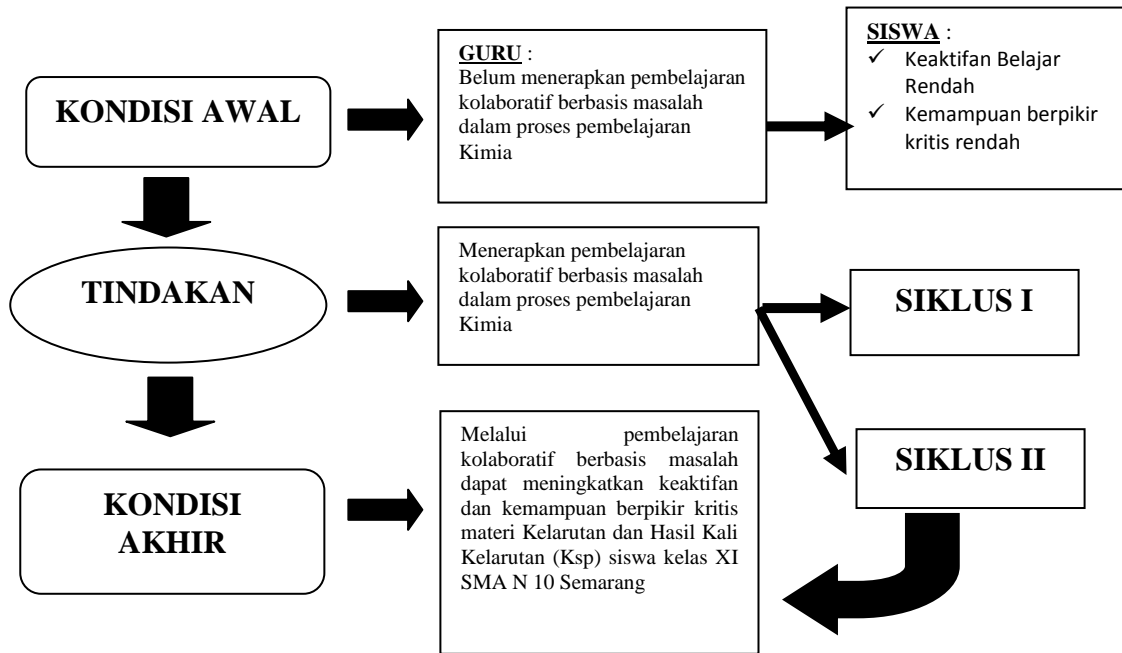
KONDISI AWAL

GURU :
Belum menerapkan pembelajaran kolaboratif berbasis masalah dalam proses pembelajaran Kimia

SISWA :
✓ Keaktifan Belajar Rendah
✓ Kemampuan berpikir kritis rendah

TINDAKAN

Menerapkan pembelajaran kolaboratif berbasis masalah dalam proses pembelajaran Kimia

SIKLUS I

SIKLUS II

KONDISI AKHIR

Melalui pembelajaran kolaboratif berbasis masalah dapat meningkatkan keaktifan dan kemampuan berpikir kritis materi Kelarutan dan Hasil Kali Kelarutan (Ksp) siswa kelas XI SMA N 10 Semarang